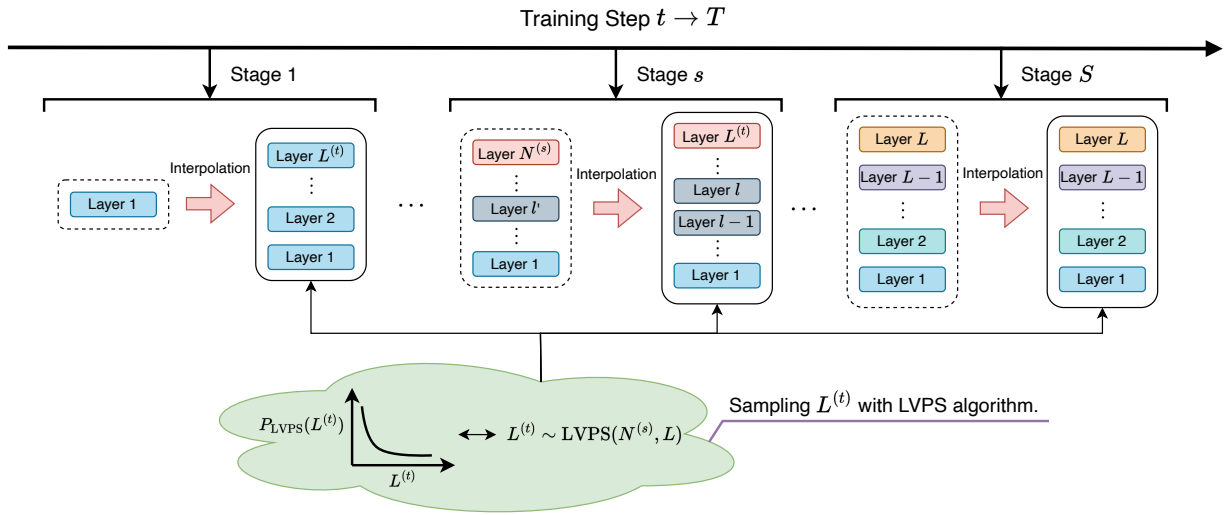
Training Step $t \to T$

Stage 1

Layer 1

Interpolation

Layer $L^{(t)}$
⋮
Layer 2
Layer 1

⋯

Stage $s$

Layer $N^{(s)}$
⋮
Layer $l'$
⋮
Layer 1

Interpolation

Layer $L^{(t)}$
⋮
Layer $l$
Layer $l-1$
⋮
Layer 1

⋯

Stage $S$

Layer $L$
Layer $L-1$
⋮
Layer 2
Layer 1

Interpolation

Layer $L$
Layer $L-1$
⋮
Layer 2
Layer 1

$P_{\text{LVPS}}(L^{(t)})$

$L^{(t)}$

$\leftrightarrow$ $L^{(t)} \sim \text{LVPS}(N^{(s)}, L)$

Sampling $L^{(t)}$ with LVPS algorithm.